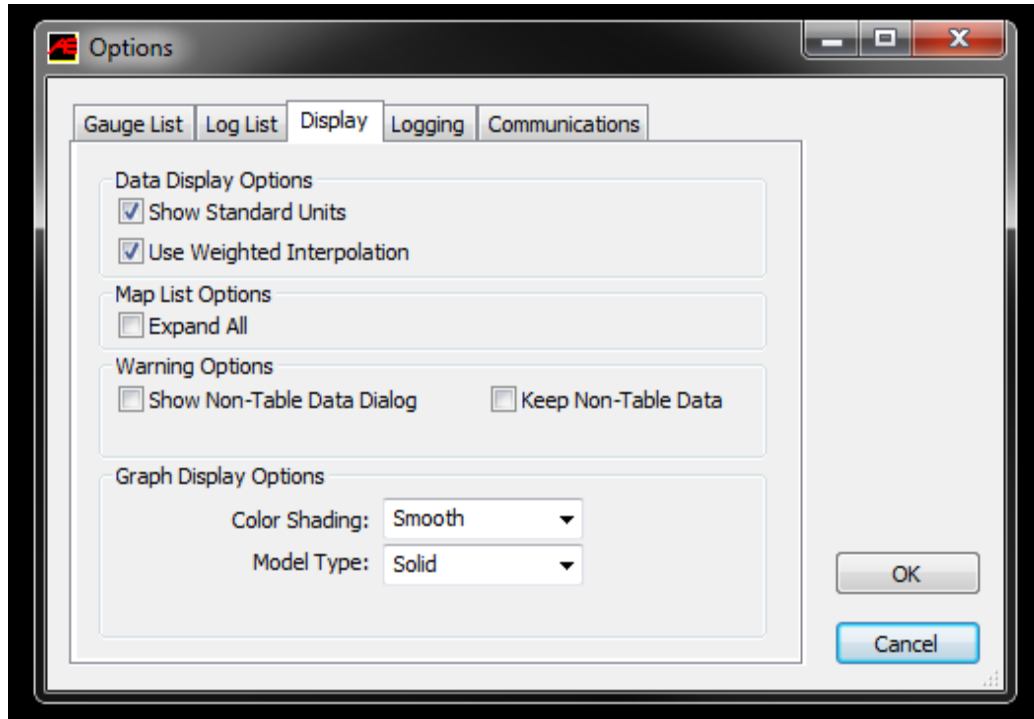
AE Options

Gauge List | Log List | Display | Logging | Communications

Data Display Options
Show Standard Units
Use Weighted Interpolation

Map List Options
Expand All

Warning Options
Show Non-Table Data Dialog
Keep Non-Table Data

Graph Display Options
Color Shading: Smooth
Model Type: Solid

OK
Cancel